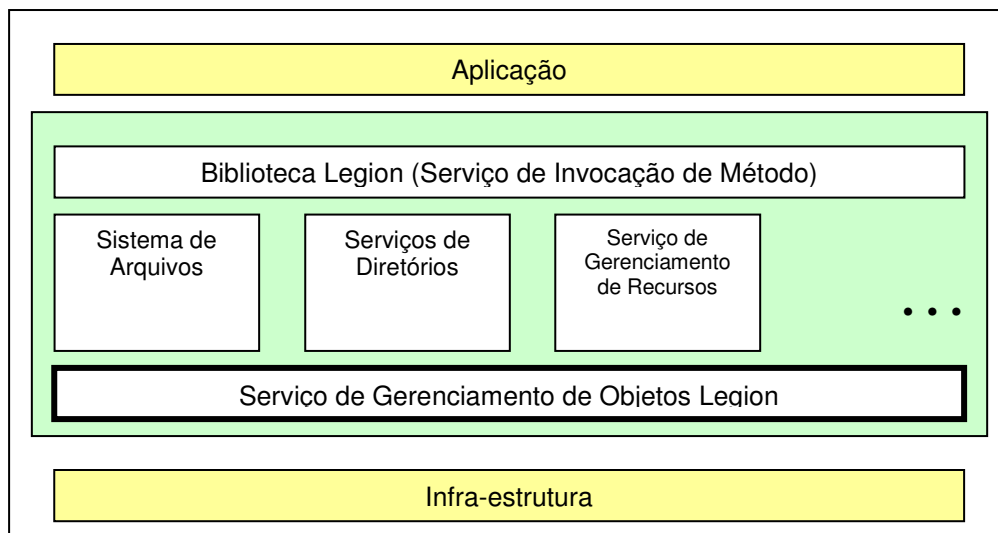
Aplicação

Biblioteca Legion (Serviço de Invocação de Método)

Sistema de Arquivos

Serviços de Diretórios

Serviço de Gerenciamento de Recursos

• • •

Serviço de Gerenciamento de Objetos Legion

Infra-estrutura